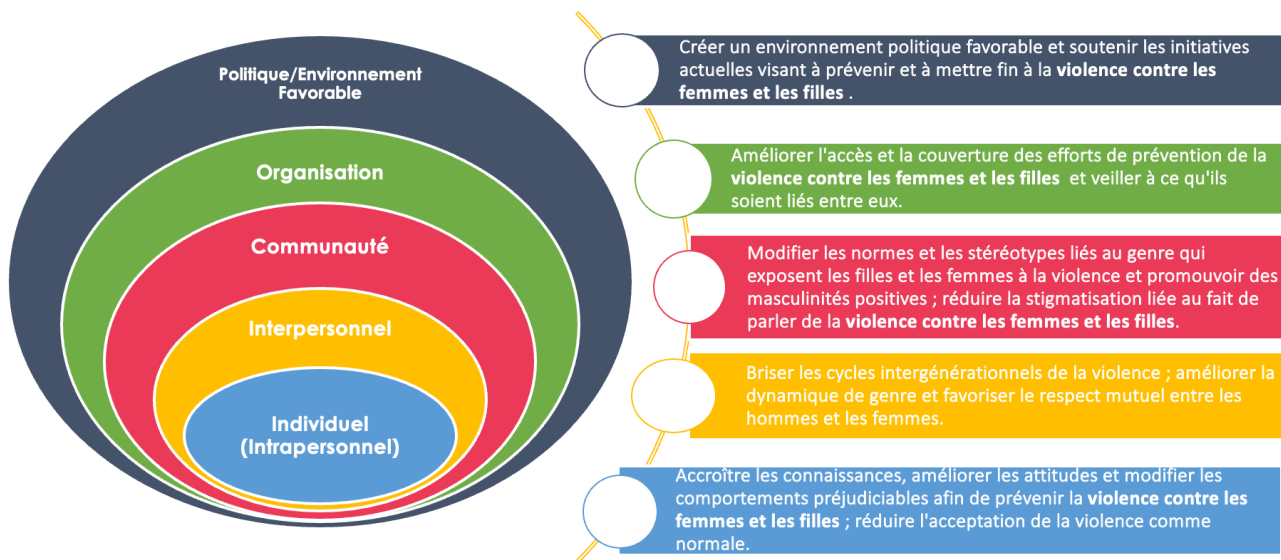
Politique/Environnement Favorable

Organisation

Communauté

Interpersonnel

Individuel (Intrapersonnel)

Créer un environnement politique favorable et soutenir les initiatives actuelles visant à prévenir et à mettre fin à la **violence contre les femmes et les filles** .

Améliorer l'accès et la couverture des efforts de prévention de la **violence contre les femmes et les filles** et veiller à ce qu'ils soient liés entre eux.

Modifier les normes et les stéréotypes liés au genre qui exposent les filles et les femmes à la violence et promouvoir des masculinités positives ; réduire la stigmatisation liée au fait de parler de la **violence contre les femmes et les filles**.

Briser les cycles intergénérationnels de la violence ; améliorer la dynamique de genre et favoriser le respect mutuel entre les hommes et les femmes.

Accroître les connaissances, améliorer les attitudes et modifier les comportements préjudiciables afin de prévenir la **violence contre les femmes et les filles** ; réduire l'acceptation de la violence comme normale.